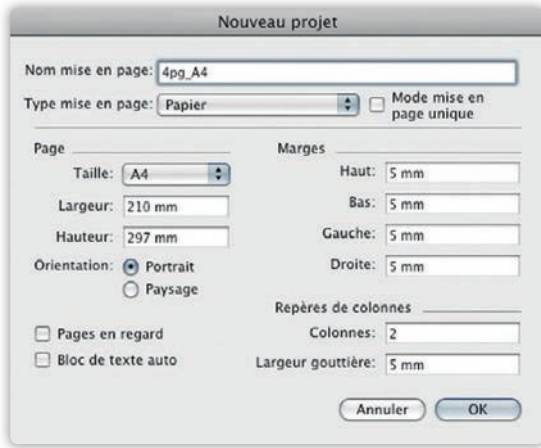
Nouveau projet

Nom mise en page: 4pg_A4

Type mise en page: Papier

Mode mise en page unique

Page

Taille: A4

Largeur: 210 mm

Hauteur: 297 mm

Orientation: Portrait

Paysage

Pages en regard

Bloc de texte auto

Marges

Haut: 5 mm

Bas: 5 mm

Gauche: 5 mm

Droite: 5 mm

Repères de colonnes

Colonnes: 2

Largeur gouttière: 5 mm

Annuler

OK